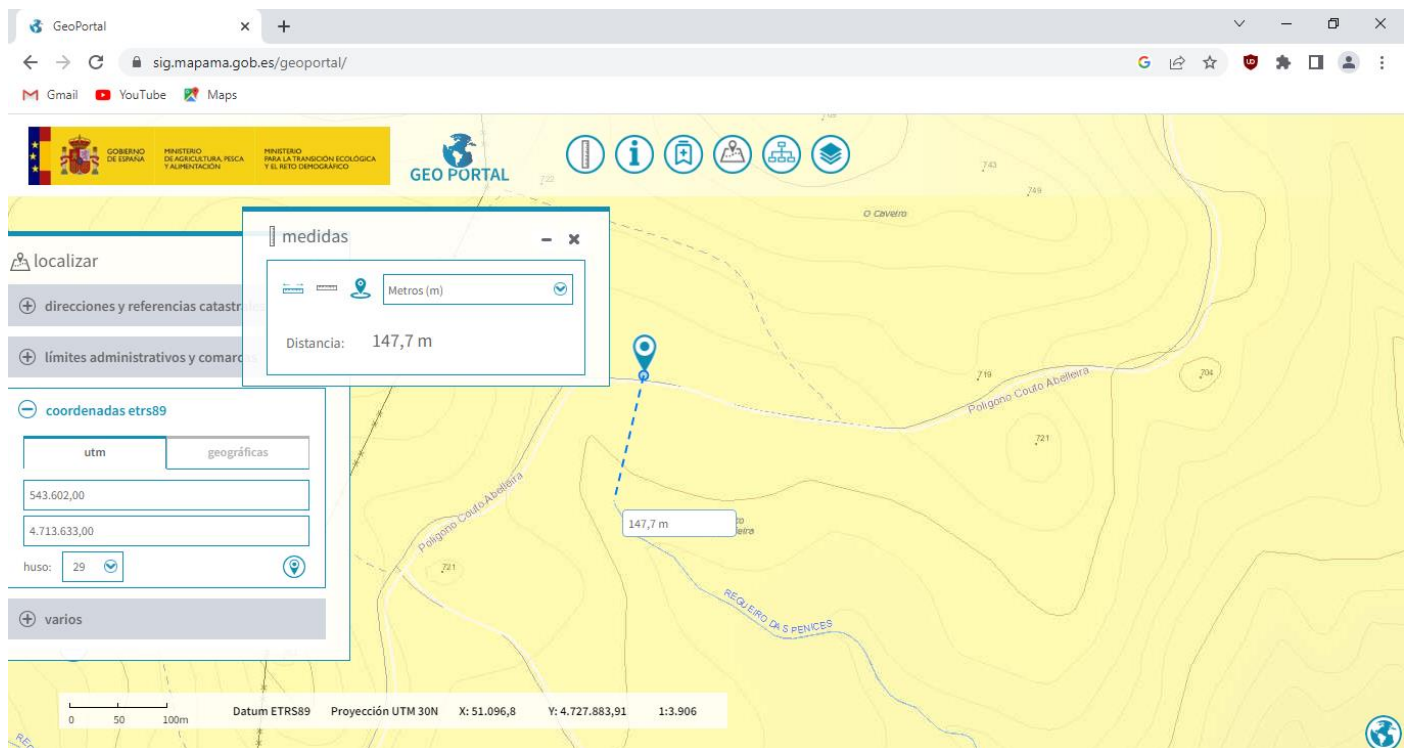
GeoPortal

sig.mapama.gob.es/geoportal/

Gmail YouTube Maps

GOBIERNO DE ESPAÑA MINISTERIO DE AGRICULTURA, PESCA Y ALIMENTACIÓN MINISTERIO PARA LA TRANSICIÓN ECOLÓGICA Y EL RETO DEMOGRÁFICO

GEO PORTAL

medidas

Metros (m)

Distancia: 147,7 m

localizar

direcciones y referencias catastr

límites administrativos y comarc

coordenadas etrs89

utm

geográficas

543.602,00

4.713.633,00

huso: 29

varios

O Caveiro

743

749

719

704

721

721

Polígono Couto Abelleira

Polígono Couto Abelleira

147,7 m

REGUEIRO DA S PENICES

0 50 100m

Datum ETRS89 Proyección UTM 30N X: 51.096,8 Y: 4.727.883,91 1:3.906